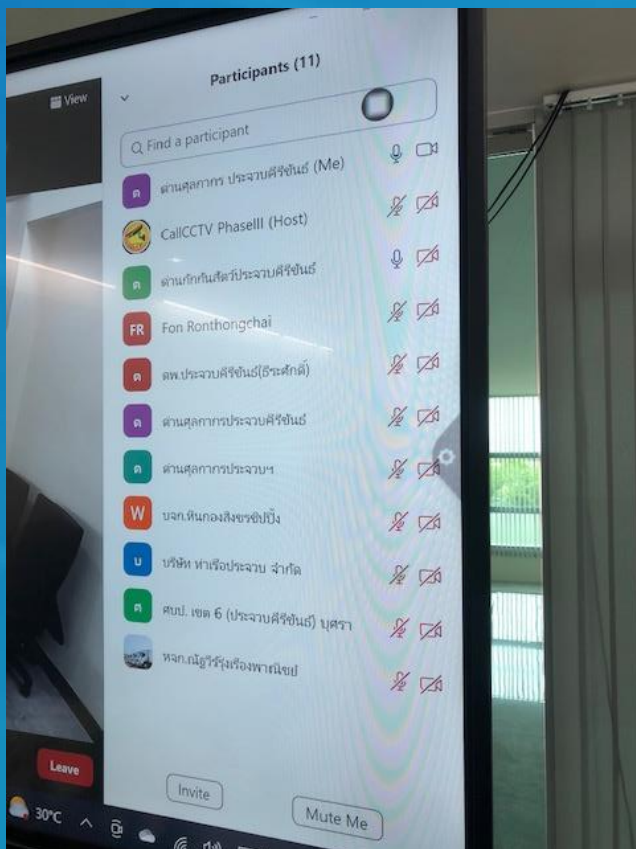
View

Participants (11)

Find a participant

ด ด่านศุลกากร ประจวบคีรีขันธ์ (Me)

CallCCTV PhaseIII (Host)

ด ด่านกักกันสัตว์ประจวบคีรีขันธ์

FR Fon Ronthongchai

ด ดพ.ประจวบคีรีขันธ์(ธีระศักดิ์)

ด ด่านศุลกากรประจวบคีรีขันธ์

ด ด่านศุลกากรประจวบฯ

W บจก.หินกองสิงขรชิปปิ้ง

บ บริษัท ท่าเรือประจวบ จำกัด

ศ ศบป. เขต 6 (ประจวบคีรีขันธ์) บุศรา

หจก.ณัฐวีร์รุ่งเรืองพาณิชย์

Leave

Invite

Mute Me

30°C